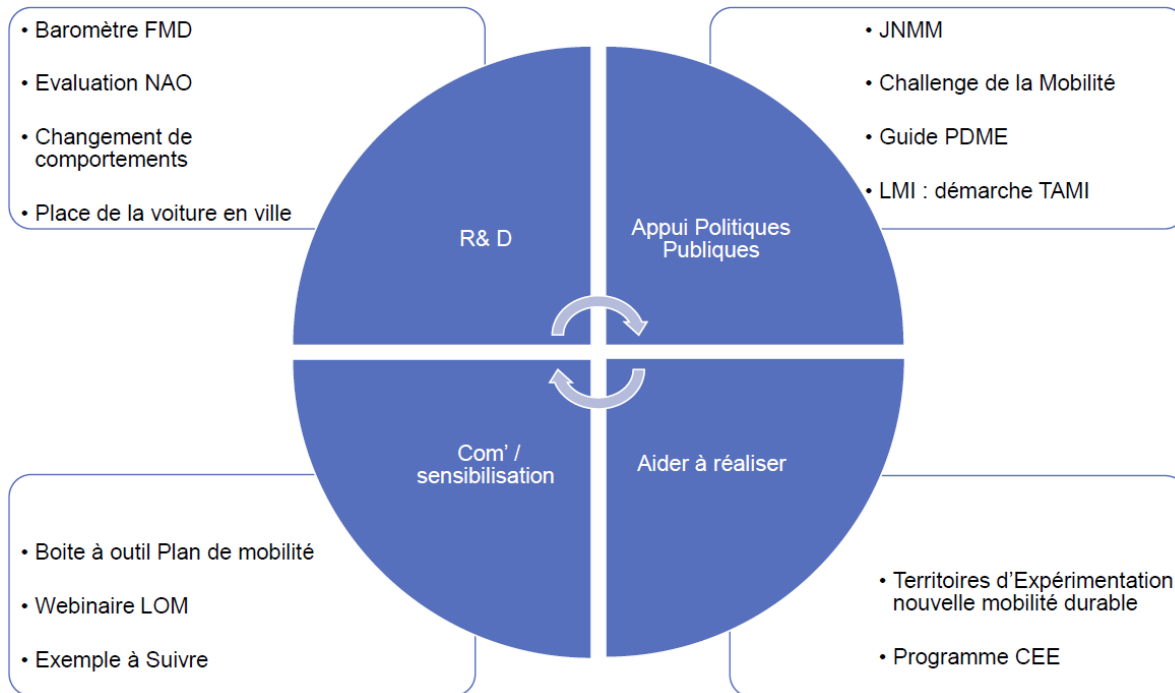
• Baromètre FMD

• Evaluation NAO

• Changement de comportements

• Place de la voiture en ville

• JNMM

• Challenge de la Mobilité

• Guide PDME

• LMI : démarche TAMI

R& D

Appui Politiques Publiques

Com' / sensibilisation

Aider à réaliser

• Boite à outil Plan de mobilité

• Webinaire LOM

• Exemple à Suivre

• Territoires d'Expérimentation nouvelle mobilité durable

• Programme CEE